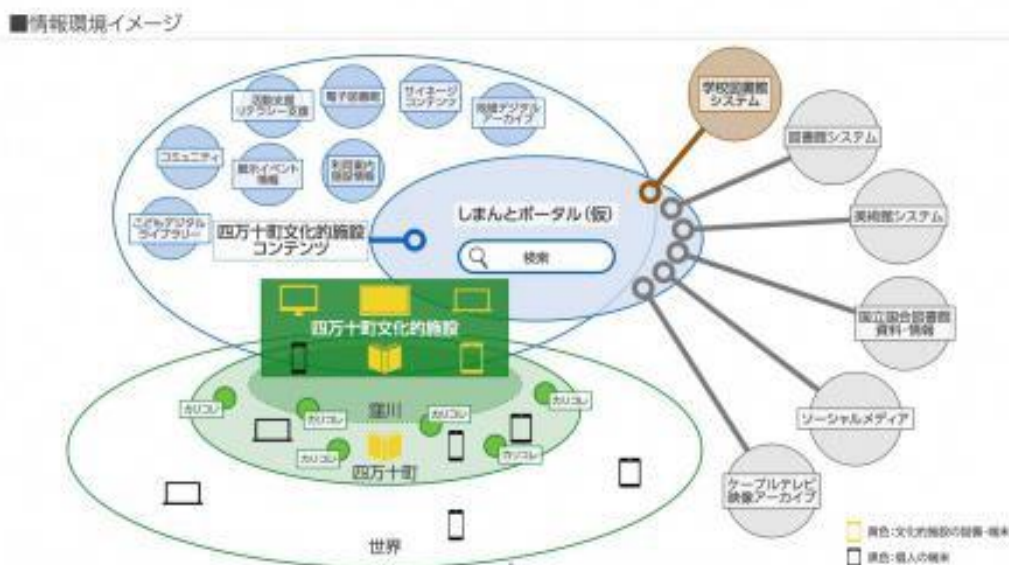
■情報環境イメージ

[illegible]
電子図書館
サイネージコンテンツ
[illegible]デジタルアーカイブ
コミュニティ
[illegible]イベント情報
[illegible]
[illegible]デジタルライブラリー
四万十町文化的施設コンテンツ
しまんとポータル(仮)
検索
学校図書館システム
図書館システム
美術館システム
国立国会図書館資料・情報
ソーシャルメディア
ケーブルテレビ映像アーカイブ
四万十町文化的施設
カリコレ
カリコレ
カリコレ
カリコレ
カリコレ
カリコレ
窪川
四万十町
世界
黄色:文化的施設の設備・端末
黒色:個人の端末